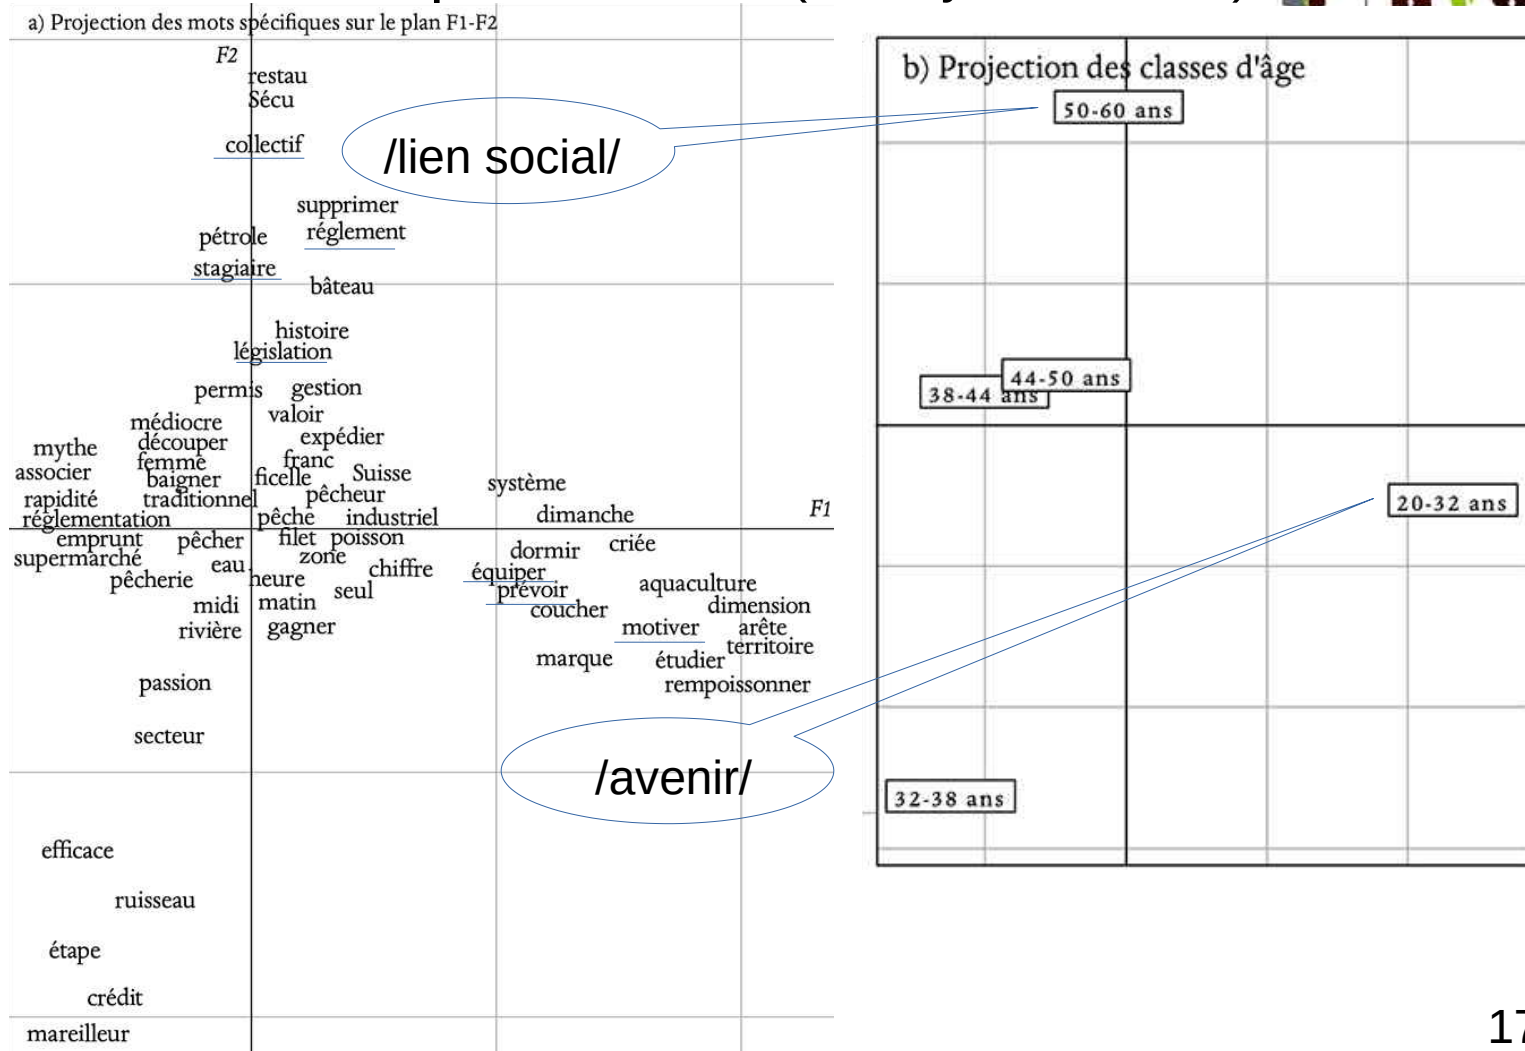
a) Projection des mots spécifiques sur le plan F1-F2

F2

restau
Sécu
collectif

/lien social/

supprimer
pétrole réglement
stagiaire
bâteau
histoire
législation
permis gestion
médiocre valoir
mythe découper expédier
associer femme franc
baigner ficelle Suisse
rapidité traditionnel pêcheur système
réglementation pêche industriel dimanche F1
emprunt pêcher filet poisson
supermarché eau zone dormir criée
pêcherie heure chiffre équiper
midi matin seul prévoir aquaculture
rivière gagner coucher dimension
motiver arête
marque étudier territoire
passion rempoissonner
secteur

/avenir/

efficace
ruisseau
étape
crédit
mareilleur

b) Projection des classes d'âge

50-60 ans
44-50 ans
38-44 ans
20-32 ans
32-38 ans

17